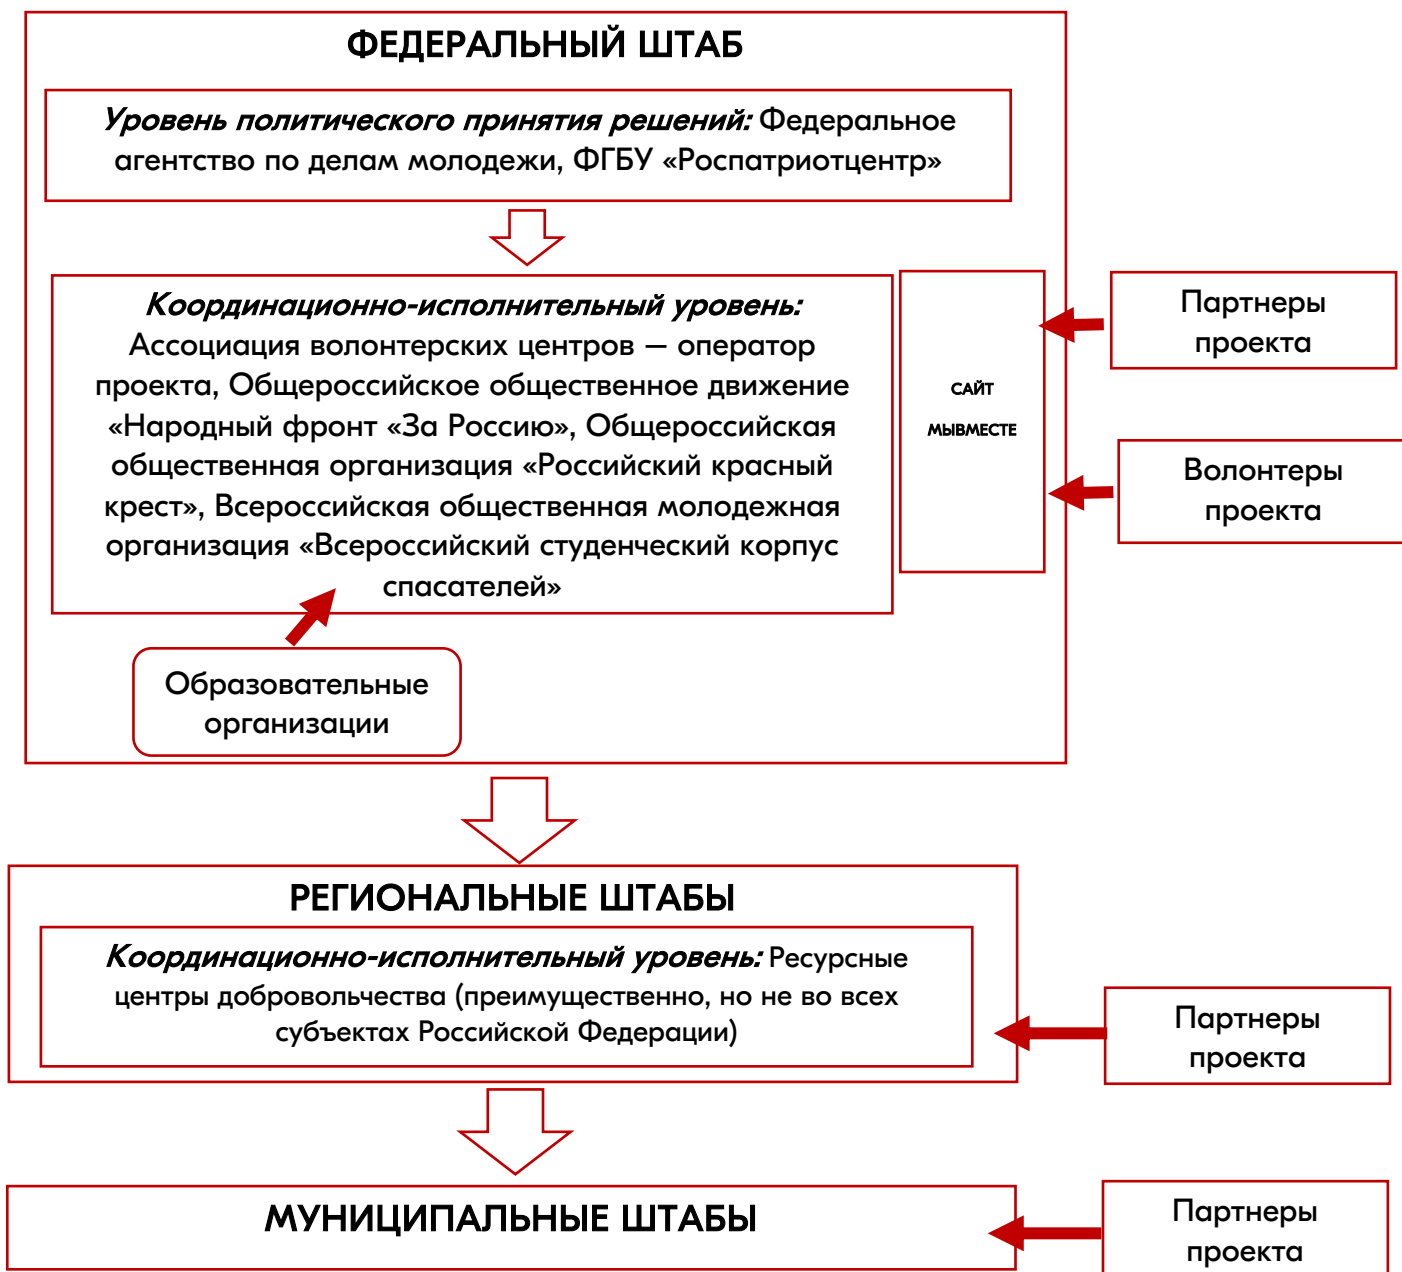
ФЕДЕРАЛЬНЫЙ ШТАБ

*Уровень политического принятия решений:* Федеральное агентство по делам молодежи, ФГБУ «Роспатриотцентр»

*Координационно-исполнительный уровень:* Ассоциация волонтерских центров – оператор проекта, Общероссийское общественное движение «Народный фронт «За Россию», Общероссийская общественная организация «Российский красный крест», Всероссийская общественная молодежная организация «Всероссийский студенческий корпус спасателей»

САЙТ МЫВМЕСТЕ

Партнеры проекта

Волонтеры проекта

Образовательные организации

РЕГИОНАЛЬНЫЕ ШТАБЫ

*Координационно-исполнительный уровень:* Ресурсные центры добровольчества (преимущественно, но не во всех субъектах Российской Федерации)

Партнеры проекта

МУНИЦИПАЛЬНЫЕ ШТАБЫ

Партнеры проекта